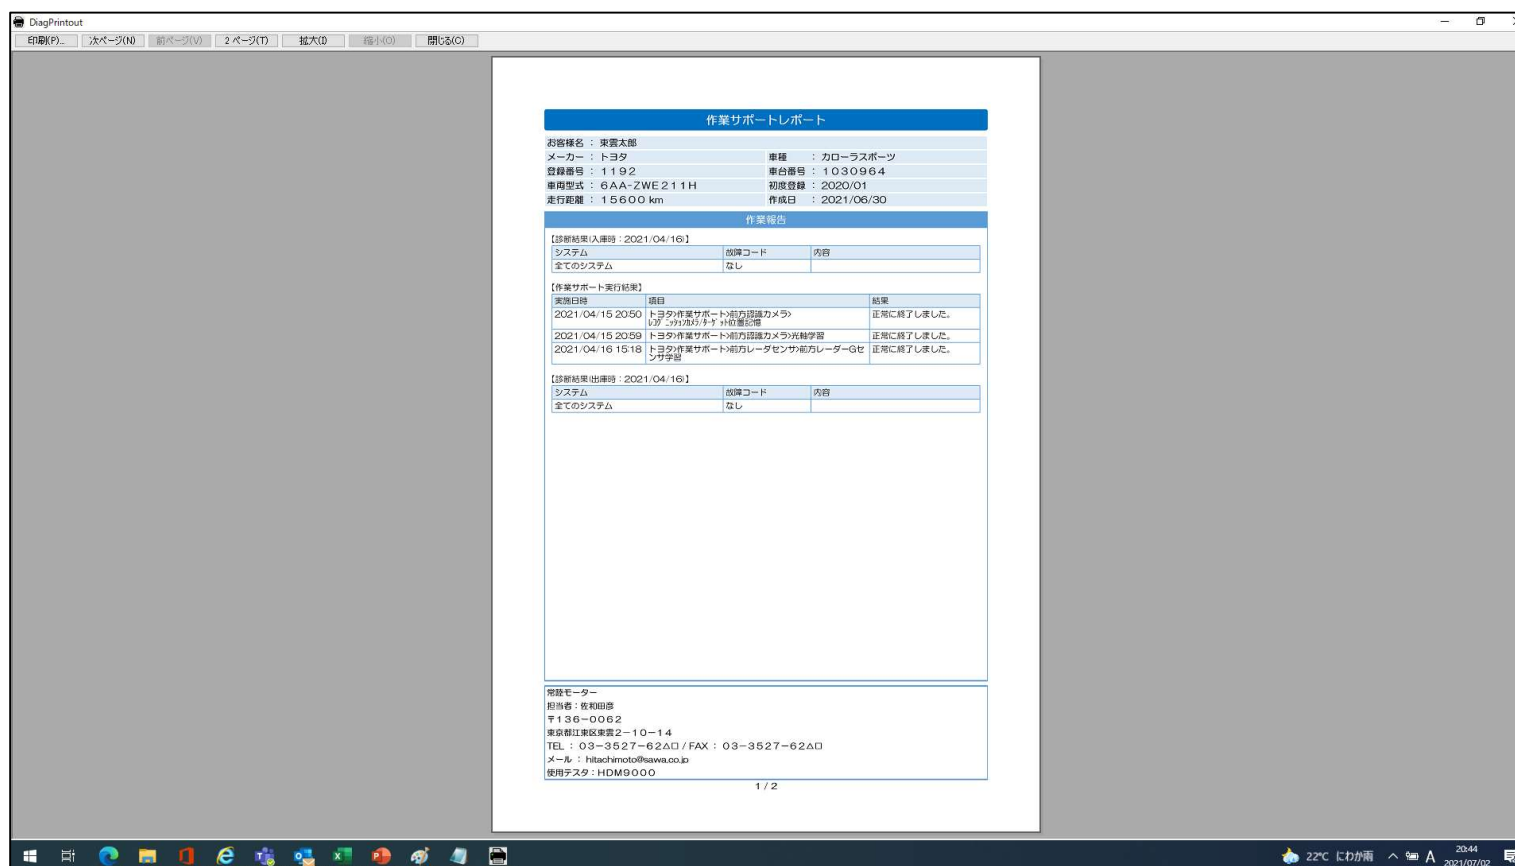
DiagPrintout

印刷(P)... 次ページ(N) 前ページ(V) 2ページ(T) 拡大(I) 縮小(O) 閉じる(C)

作業サポートレポート

お客様名 : 東雲太郎

| メーカー : トヨタ | 車種 : カローラスポーツ |
|---|---|
| 登録番号 : 1192 | 車台番号 : 1030964 |
| 車両型式 : 6AA-ZWE211H | 初度登録 : 2020/01 |
| 走行距離 : 15600 km | 作成日 : 2021/06/30 |

作業報告

【診断結果(入庫時 : 2021/04/16)】

| システム | 故障コード | 内容 |
|---|---|---|
| 全てのシステム | なし | |

【作業サポート実行結果】

| 実施日時 | 項目 | 結果 |
|---|---|---|
| 2021/04/15 20:50 | トヨタ>作業サポート>前方認識カメラ> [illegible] | 正常に終了しました。 |
| 2021/04/15 20:59 | トヨタ>作業サポート>前方認識カメラ>光軸学習 | 正常に終了しました。 |
| 2021/04/16 15:18 | トヨタ>作業サポート>前方レーダセンサ>前方レーダーGセンサ学習 | 正常に終了しました。 |

【診断結果(出庫時 : 2021/04/16)】

| システム | 故障コード | 内容 |
|---|---|---|
| 全てのシステム | なし | |

常設モーター
担当者 : 佐和田彦
〒136-0062
東京都江東区東雲2-10-14
TEL : 03-3527-62△□ / FAX : 03-3527-62△□
メール : hitachimoto@sawa.co.jp
使用テスタ : HDM9000

1 / 2

22℃ にわか雨 A 20:44 2021/07/02